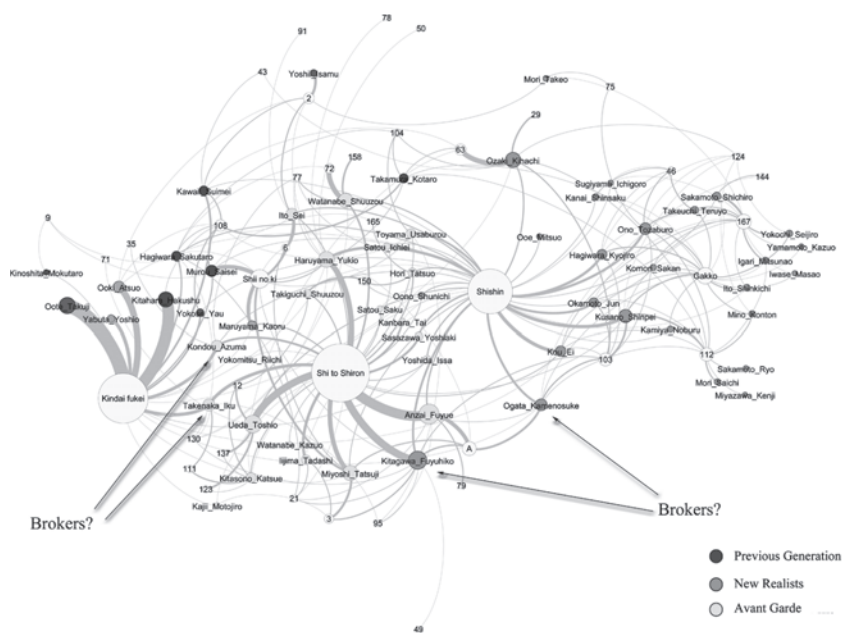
78
91
50
43
Yoshida_Isamu
Mori_Takeo
75
2
29
104
63
Ozaki_Kihachi
124
72
158
46
144
Kawaji_Ryuko
77
Takamura_Kotaro
Sugiyama_Ichigoro
Sakamoto_Shichiro
Watanabe_Shuuzou
Kanai_Shinsaku
Takeuchi_Teruyo
9
108
Ito_Sei
165
167
Toyama_Usaburou
Ono_Tozaburo
Yokoo_Seijiro
35
Satou_Ichiei
Oe_Mitsuo
Yamamoto_Kazuo
71
Hagiwara_Sakutaro
6
Hori_Tatsuo
Igari_Mitsunao
Kinoshita_Mokutaro
Ooki_Atsuo
Murou_Saisei
Haruyama_Yukio
Shishin
Hagiwara_Kyojiro
Gakko
Iwase_Masao
150
Komori_Sakan
Ooka_Makoto
Kitahara_Hakushu
Shii no ki
Oono_Shunichi
Ito_Shinkichi
Yabuta_Yoshio
Yokose_Yau
Takiguchi_Shuuzou
Satou_Saku
Okamoto_Jun
Mino_Tonton
Maruyama_Kaoru
Kanbara_Tai
Kusano_Shinpei
Kondou_Azuma
Sasazawa_Yoshiaki
Kamiyama_Noburu
Yokomitsu_Riichi
Shi to Shiron
Yoshida_Issa
Kitagawa_Ei
103
112
Kindai fukei
12
Sakamoto_Ryo
Mori_Saichi
Takenaka_Iku
Anzai_Fuyue
Ogata_Kamenosuke
Miyazawa_Kenji
130
Ueda_Toshio
137
Watanabe_Kazuo
A
Iijima_Tadashi
Kitagawa_Fuyuhiko
111
Kitasono_Katsue
Miyoshi_Tatsuji
79
123
21
Kaji_Motojiro
3
95
Brokers?
Brokers?
Previous Generation
New Realists
Avant Garde
49